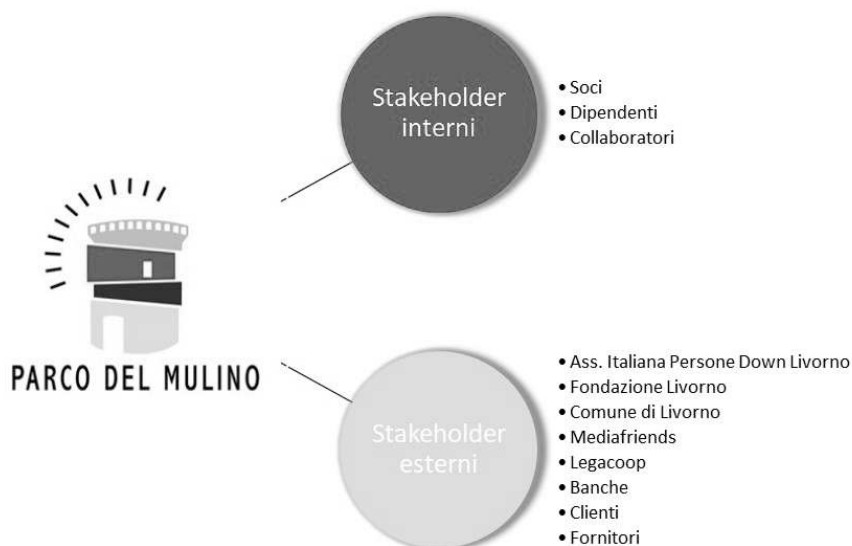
PARCO DEL MULINO

Stakeholder interni

• Soci
• Dipendenti
• Collaboratori

Stakeholder esterni

• Ass. Italiana Persone Down Livorno
• Fondazione Livorno
• Comune di Livorno
• Mediafriends
• Legacoop
• Banche
• Clienti
• Fornitori